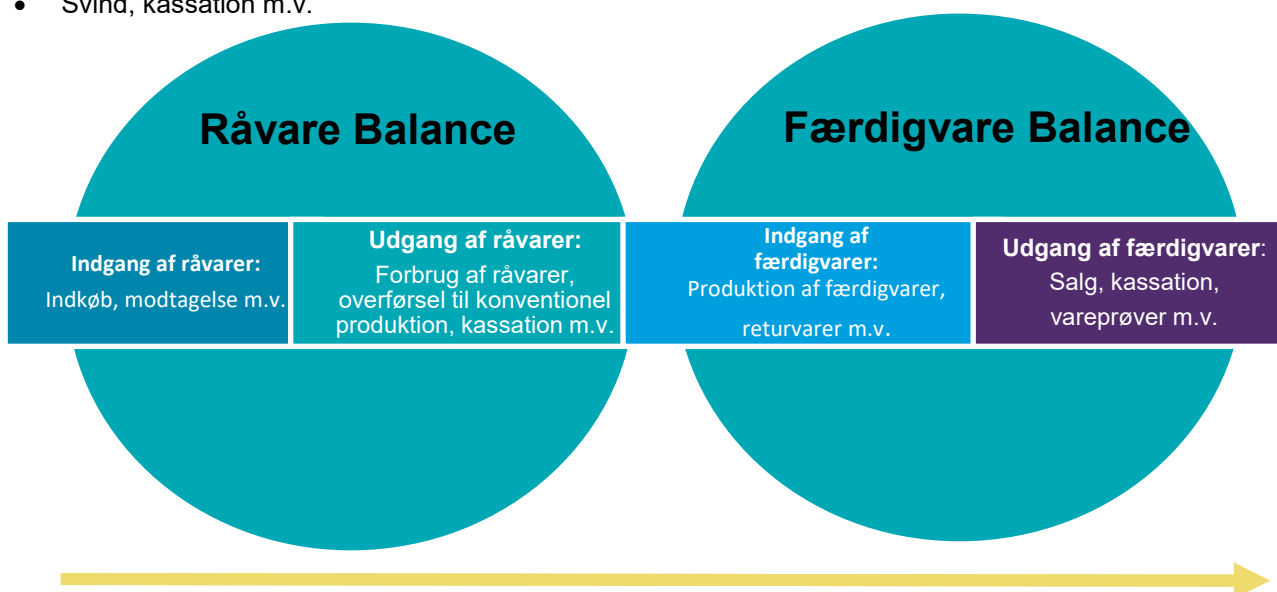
• Svind, kassation m.v.

Råvare Balance

Færdigvare Balance

Indgang af råvarer:
Indkøb, modtagelse m.v.

Udgang af råvarer:
Forbrug af råvarer, overførsel til konventionel produktion, kassation m.v.

Indgang af færdigvarer:
Produktion af færdigvarer, returvarer m.v.

Udgang af færdigvarer:
Salg, kassation, vareprøver m.v.